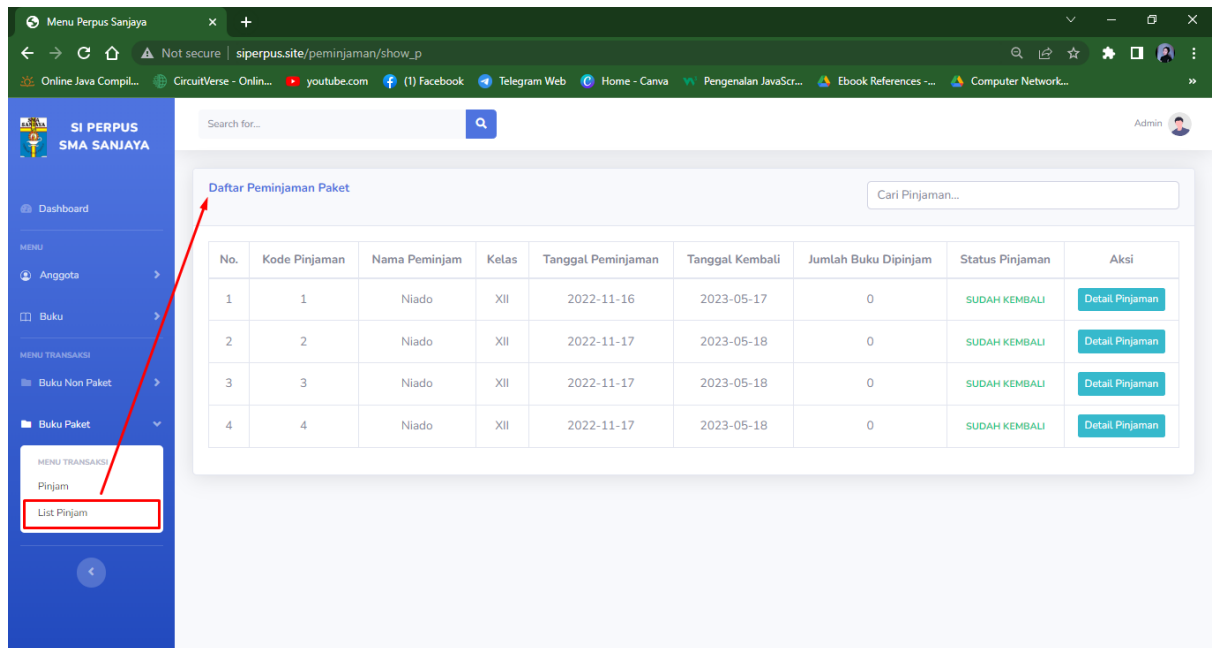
Menu Perpus Sanjaya

Not secure | siperpus.site/peminjaman/show_p

Online Java Compil... CircuitVerse - Onlin... youtube.com (1) Facebook Telegram Web Home - Canva Pengenalan JavaScr... Ebook References -... Computer Network...

SI PERPUS SMA SANJAYA

Search for...

Admin

Dashboard

MENU

Anggota

Buku

MENU TRANSAKSI

Buku Non Paket

Buku Paket

MENU TRANSAKSI

Pinjam

List Pinjam

Daftar Peminjaman Paket

Cari Pinjaman...

| No. | Kode Pinjaman | Nama Peminjam | Kelas | Tanggal Peminjaman | Tanggal Kembali | Jumlah Buku Dipinjam | Status Pinjaman | Aksi |
|---|---|---|---|---|---|---|---|---|
| 1 | 1 | Niado | XII | 2022-11-16 | 2023-05-17 | 0 | SUDAH KEMBALI | Detail Pinjaman |
| 2 | 2 | Niado | XII | 2022-11-17 | 2023-05-18 | 0 | SUDAH KEMBALI | Detail Pinjaman |
| 3 | 3 | Niado | XII | 2022-11-17 | 2023-05-18 | 0 | SUDAH KEMBALI | Detail Pinjaman |
| 4 | 4 | Niado | XII | 2022-11-17 | 2023-05-18 | 0 | SUDAH KEMBALI | Detail Pinjaman |